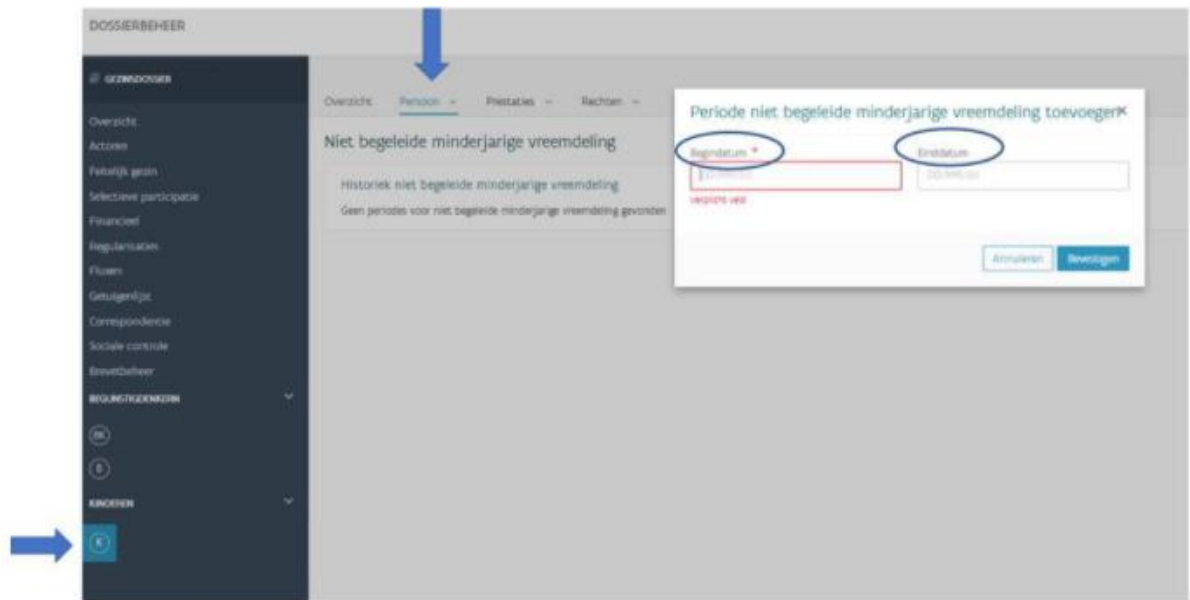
DOSSIERBEHEER

GEZINSDOSSIER

Overzicht
Actoren
Feitelijk gezin
Selectieve participatie
Financieel
Regularisaties
Fluxen
Getuigenlijst
Correspondentie
Sociale controle
Brevetbeheer
BEGUNSTIGDENKERN
BK
B
KINDEREN
K

Overzicht Persoon Prestaties Rechten

Niet begeleide minderjarige vreemdeling

Historiek niet begeleide minderjarige vreemdeling
Geen periodes voor niet begeleide minderjarige vreemdeling gevonden

Periode niet begeleide minderjarige vreemdeling toevoegen ×
Begindatum *
DD/MM/JJJJ
Verplicht veld
Einddatum
DD/MM/JJJJ
Annuleren Bevestigen